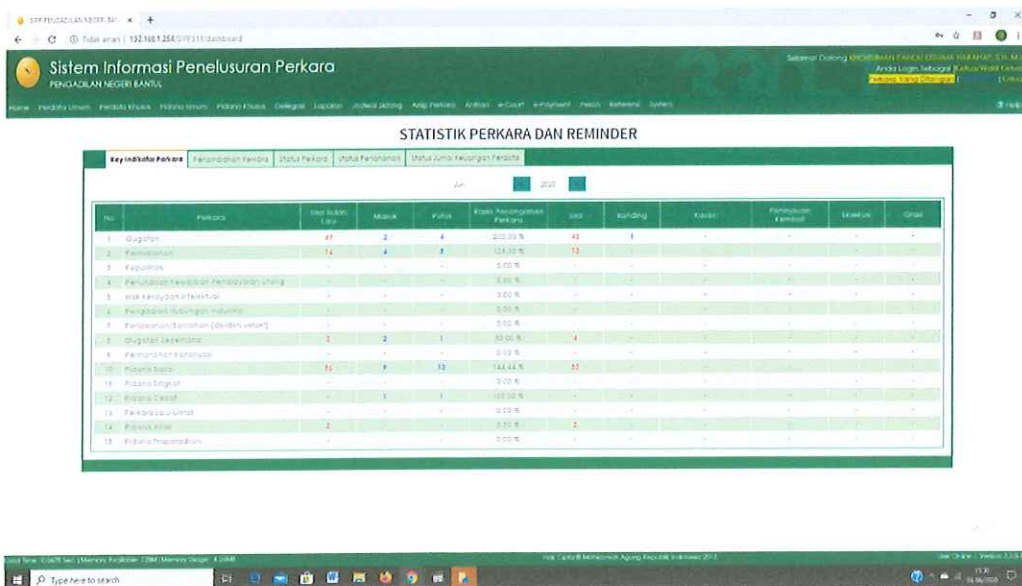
SIPP PENGADILAN NEGERI BAN ×

Tidak aman | 132.168.1.254/SIPP311/dashboard

Sistem Informasi Penelusuran Perkara
PENGADILAN NEGERI BANTUL

Selamat Datang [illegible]
Anda Login Sebagai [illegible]
Perkara Yang Ditangani

Home Perdata Umum Perdata Khusus Pidana Umum Pidana Khusus Delegasi Laporan Jadwal Sidang Arsip Perkara Antrian e-Court e-Payment Mediasi Referensi System

Help

STATISTIK PERKARA DAN REMINDER

Key Indikator Perkara | Penundaan Perkara | Status Perkara | Status Penahanan | Status Jurnal Keuangan Perkara

Jun 2020

| No | Perkara | Sisa Bulan Lalu | Masuk | Putus | Rasio Penyelesaian Perkara | Sisa | Banding | Kasasi | Peninjauan Kembali | Eksekusi | Grasi |
|---|---|---|---|---|---|---|---|---|---|---|---|
| 1 | Gugatan | 47 | 2 | 4 | 200.00 % | 45 | 1 | - | - | - | - |
| 2 | Permohonan | 14 | 4 | 5 | 125.00 % | 13 | - | - | - | - | - |
| 3 | Kepailitan | - | - | - | 0.00 % | - | - | - | - | - | - |
| 4 | Penundaan Kewajiban Pembayaran Utang | - | - | - | 0.00 % | - | - | - | - | - | - |
| 5 | Hak Kekayaan Intelektual | - | - | - | 0.00 % | - | - | - | - | - | - |
| 6 | Pengadilan Hubungan Industrial | - | - | - | 0.00 % | - | - | - | - | - | - |
| 7 | Perlawanan/Bantahan (derden verzet) | - | - | - | 0.00 % | - | - | - | - | - | - |
| 8 | Gugatan Sederhana | 3 | 2 | 1 | 50.00 % | 4 | - | - | - | - | - |
| 9 | Permohonan Konsinyasi | - | - | - | 0.00 % | - | - | - | - | - | - |
| 10 | Pidana Biasa | 51 | 9 | 13 | 144.44 % | 52 | - | - | - | - | - |
| 11 | Pidana Singkat | - | - | - | 0.00 % | - | - | - | - | - | - |
| 12 | Pidana Cepat | - | 1 | 1 | 100.00 % | - | - | - | - | - | - |
| 13 | Perkara Lalu Lintas | - | - | - | 0.00 % | - | - | - | - | - | - |
| 14 | Pidana Anak | 2 | - | - | 0.00 % | 2 | - | - | - | - | - |
| 15 | Pidana Praperadilan | - | - | - | 0.00 % | - | - | - | - | - | - |

Load Time: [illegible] | Memory Available: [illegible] | Memory Usage: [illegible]
Hak Cipta © Mahkamah Agung Republik Indonesia 2013
User Online | Versi 3.3.0

Type here to search
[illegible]